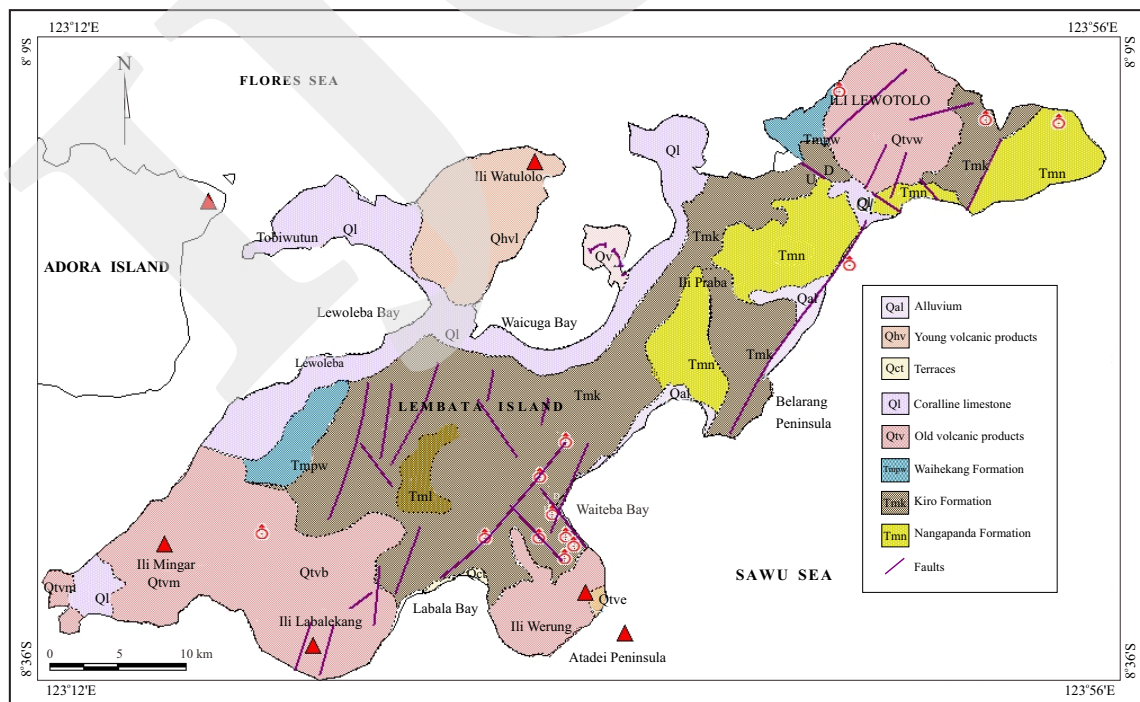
123°12'E

123°56'E

8°9'S

8°9'S

N

FLORES SEA

ILI LEWOTOLO

Tmpw

Qtvw

Tmk

Tmn

Ili Watulolo

Ql

D

U

Tmn

Ql

ADORA ISLAND

Tobiwutun

Ql

Qhvl

Qv

Tmk

Tmn

Ili Praba

Qal

Lewoleba Bay

Ql

Waicuga Bay

Lewoleba

Tmn

Tmk

LEMBATA ISLAND

Tmk

Qal

Belarang Peninsula

Tmpw

Tml

Waiteba Bay

Ili Mingar

Qtvm

Qtvb

Qtvm

Ql

Ili Labalekang

Labala Bay

Ili Werung

Qtve

SAWU SEA

Atadei Peninsula

0 5 10 km

8°36'S

8°36'S

123°12'E

123°56'E

| | |
|---|---|
| Qal | Alluvium |
| Qhv | Young volcanic products |
| Qct | Terraces |
| Ql | Coralline limestone |
| Qtv | Old volcanic products |
| Tmpw | Waihekang Formation |
| Tmk | Kiro Formation |
| Tmn | Nangapanda Formation |
| | Faults |